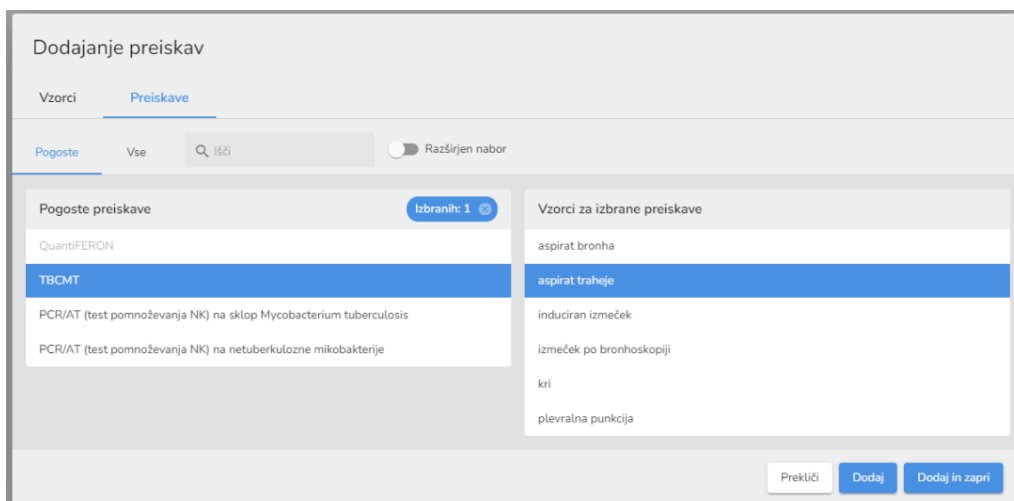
Dodajanje preiskav

Vzorci

Preiskave

Pogoste

Vse

Išči

Razširjen nabor

Pogoste preiskave

Izbranih: 1

QuantiFERON

TBCMT

PCR/AT (test pomnoževanja NK) na sklop Mycobacterium tuberculosis

PCR/AT (test pomnoževanja NK) na netuberkulozne mikobakterije

Vzorci za izbrane preiskave

aspirat bronha

aspirat traheje

induciran izmeček

izmeček po bronhoskopiji

kri

plevralna punkcija

Prekliči

Dodaj

Dodaj in zapri